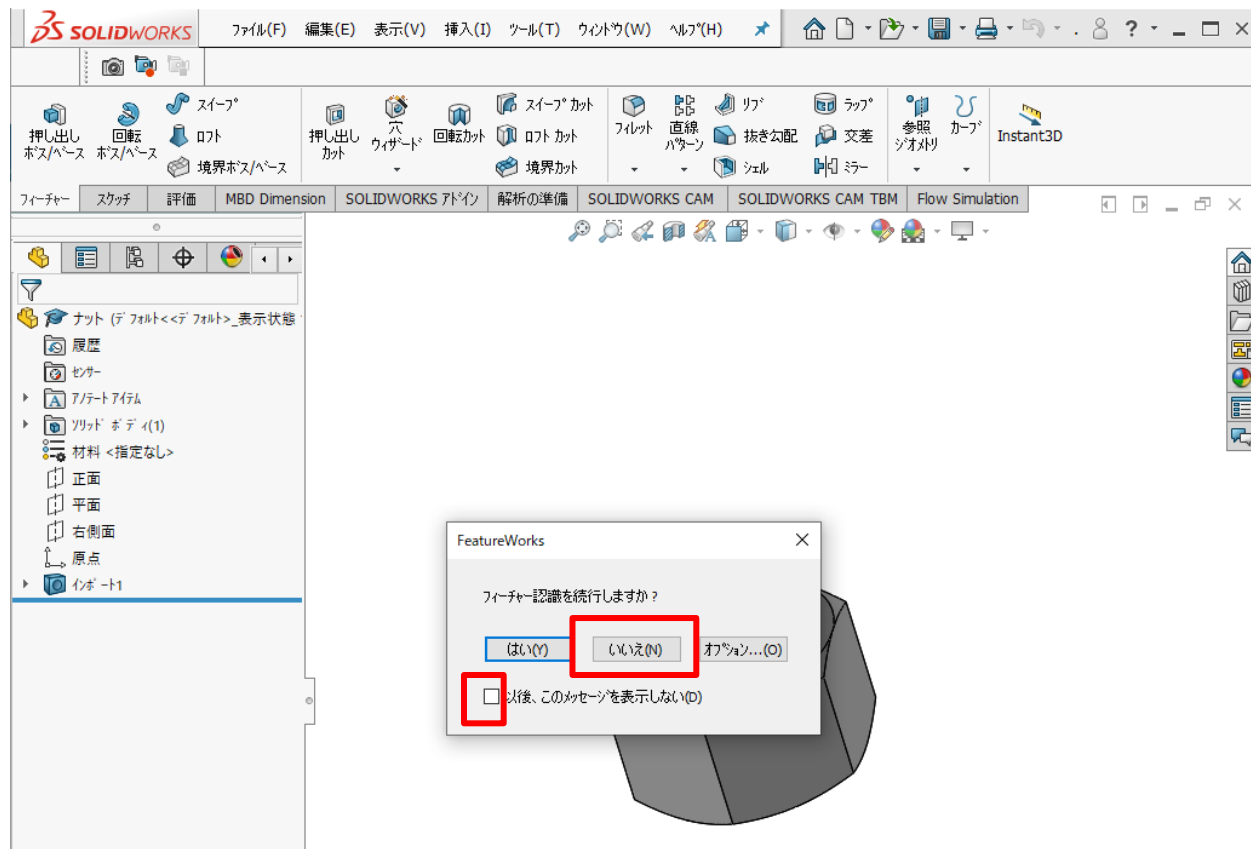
SOLIDWORKS
ファイル(F) 編集(E) 表示(V) 挿入(I) ツール(T) ウィンドウ(W) ヘルプ(H)

押し出し ボス/ベース
回転 ボス/ベース
スイープ
ロフト
境界ボス/ベース
押し出し カット
穴 ウィザード
回転カット
スイープ カット
ロフト カット
境界カット
フィレット
直線 パターン
リブ
抜き勾配
シェル
ラップ
交差
ミラー
参照 ジオメトリ
カーブ
Instant3D

フィーチャー | スケッチ | 評価 | MBD Dimension | SOLIDWORKS アドイン | 解析の準備 | SOLIDWORKS CAM | SOLIDWORKS CAM TBM | Flow Simulation

ナット (デフォルト<<デフォルト>_表示状態
履歴
センサー
アノテートアイテム
ソリッド ボディ(1)
材料 <指定なし>
正面
平面
右側面
原点
インポート1

FeatureWorks
フィーチャー認識を続行しますか？
はい(Y)
いいえ(N)
オプション...(O)
以後、このメッセージを表示しない(D)